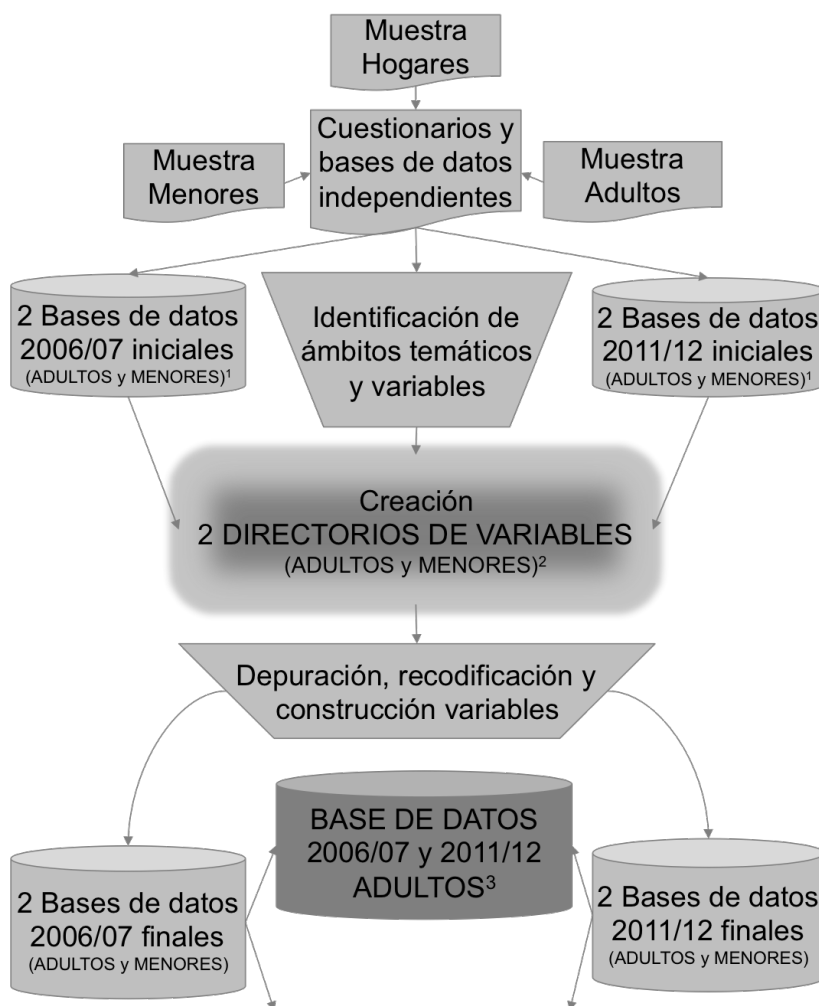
Muestra Hogares

Muestra Menores

Cuestionarios y bases de datos independientes

Muestra Adultos

2 Bases de datos 2006/07 iniciales (ADULTOS y MENORES)$^1$

Identificación de ámbitos temáticos y variables

2 Bases de datos 2011/12 iniciales (ADULTOS y MENORES)$^1$

Creación 2 DIRECTORIOS DE VARIABLES (ADULTOS y MENORES)$^2$

Depuración, recodificación y construcción variables

BASE DE DATOS 2006/07 y 2011/12 ADULTOS$^3$

2 Bases de datos 2006/07 finales (ADULTOS y MENORES)

2 Bases de datos 2011/12 finales (ADULTOS y MENORES)